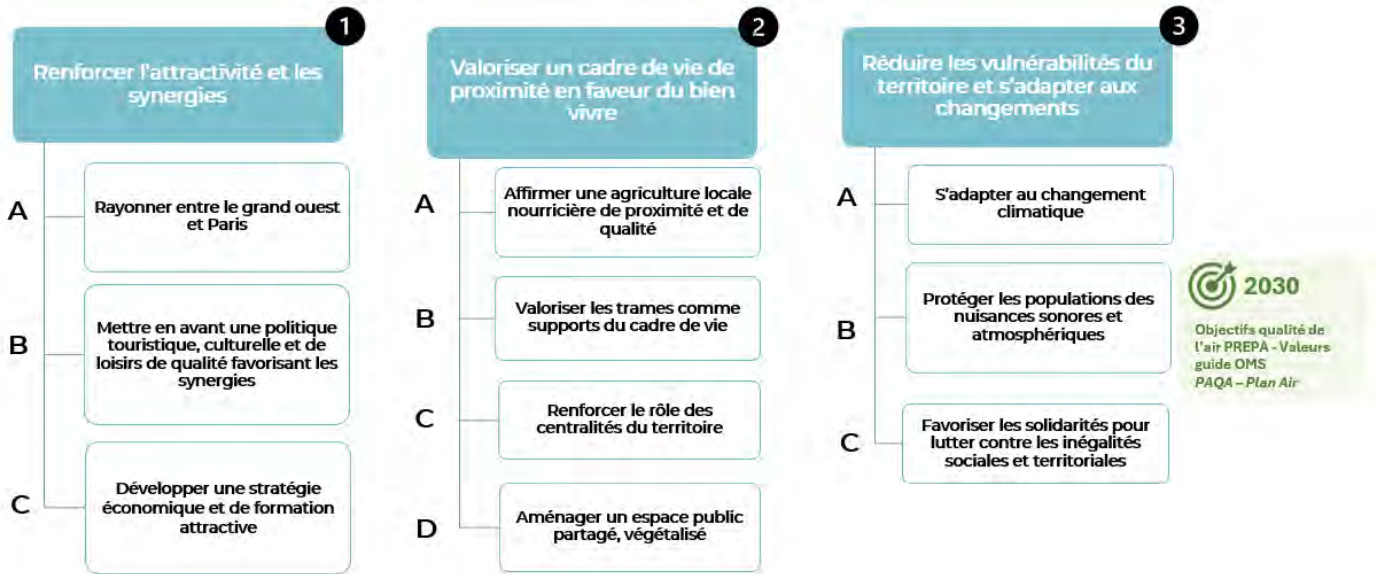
1

Renforcer l'attractivité et les synergies

A

Rayonner entre le grand ouest et Paris

B

Mettre en avant une politique touristique, culturelle et de loisirs de qualité favorisant les synergies

C

Développer une stratégie économique et de formation attractive

2

Valoriser un cadre de vie de proximité en faveur du bien vivre

A

Affirmer une agriculture locale nourricière de proximité et de qualité

B

Valoriser les trames comme supports du cadre de vie

C

Renforcer le rôle des centralités du territoire

D

Aménager un espace public partagé, végétalisé

3

Réduire les vulnérabilités du territoire et s'adapter aux changements

A

S'adapter au changement climatique

B

Protéger les populations des nuisances sonores et atmosphériques

2030

Objectifs qualité de l'air PREPA - Valeurs guide OMS
PAQA – Plan Air

C

Favoriser les solidarités pour lutter contre les inégalités sociales et territoriales